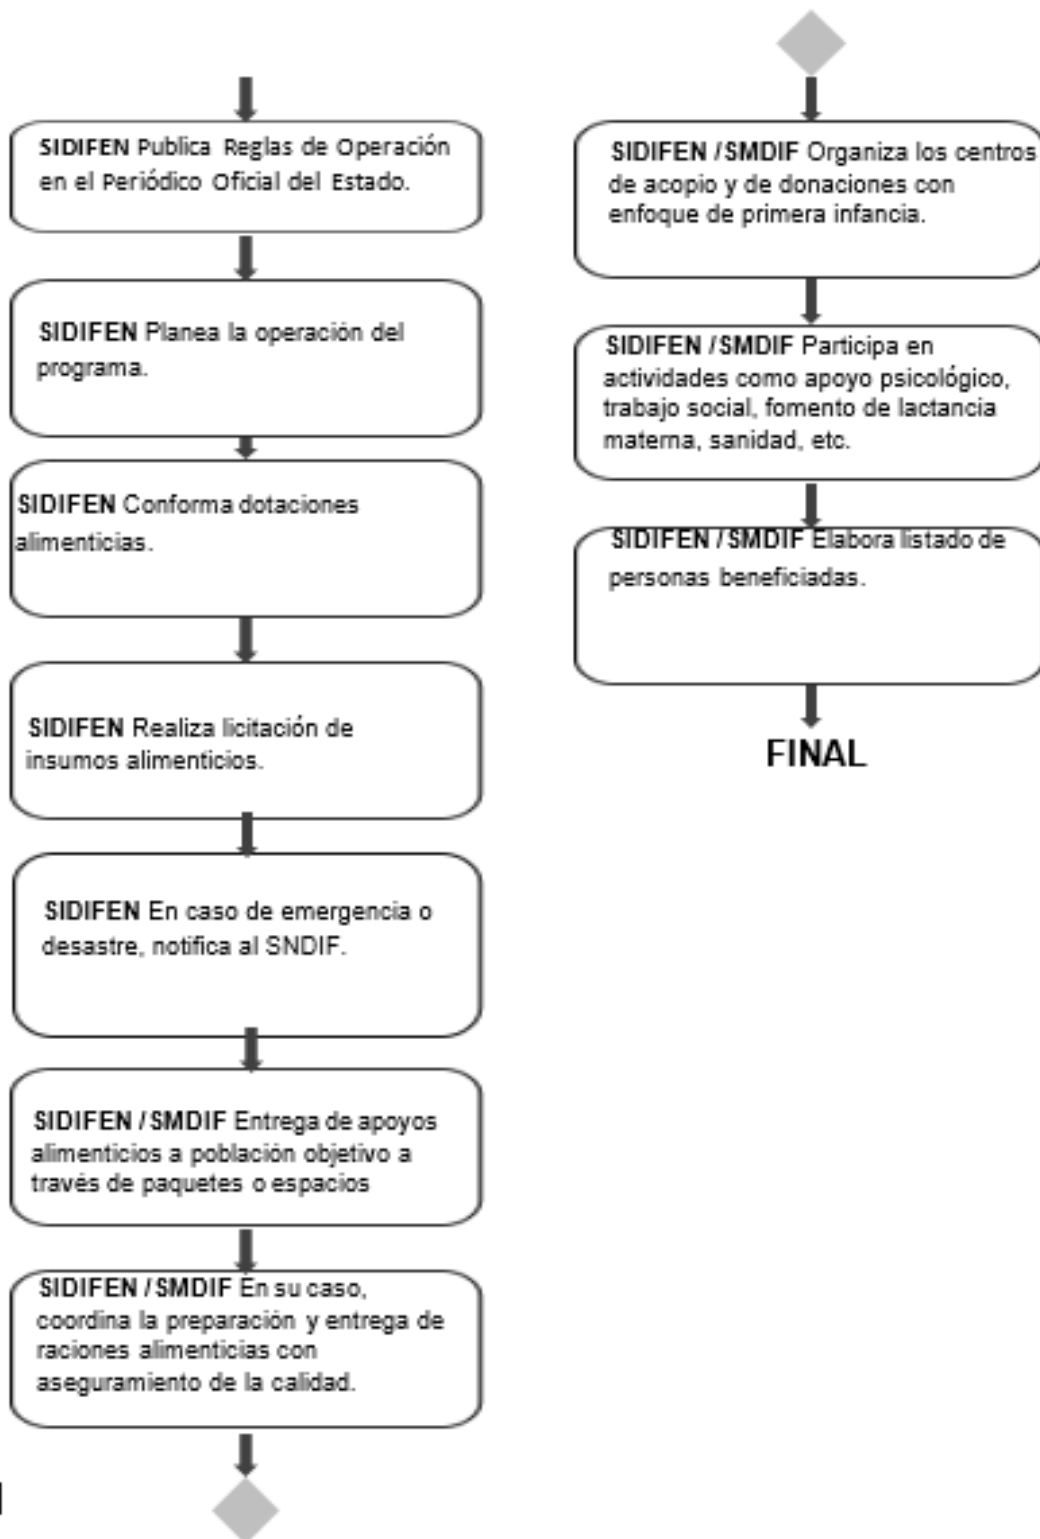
SIDIFEN Publica Reglas de Operación en el Periódico Oficial del Estado.

SIDIFEN Planea la operación del programa.

SIDIFEN Conforma dotaciones alimenticias.

SIDIFEN Realiza licitación de insumos alimenticios.

SIDIFEN En caso de emergencia o desastre, notifica al SNDIF.

SIDIFEN / SMDIF Entrega de apoyos alimenticios a población objetivo a través de paquetes o espacios

SIDIFEN / SMDIF En su caso, coordina la preparación y entrega de raciones alimenticias con aseguramiento de la calidad.

SIDIFEN / SMDIF Organiza los centros de acopio y de donaciones con enfoque de primera infancia.

SIDIFEN / SMDIF Participa en actividades como apoyo psicológico, trabajo social, fomento de lactancia materna, sanidad, etc.

SIDIFEN / SMDIF Elabora listado de personas beneficiadas.

FINAL